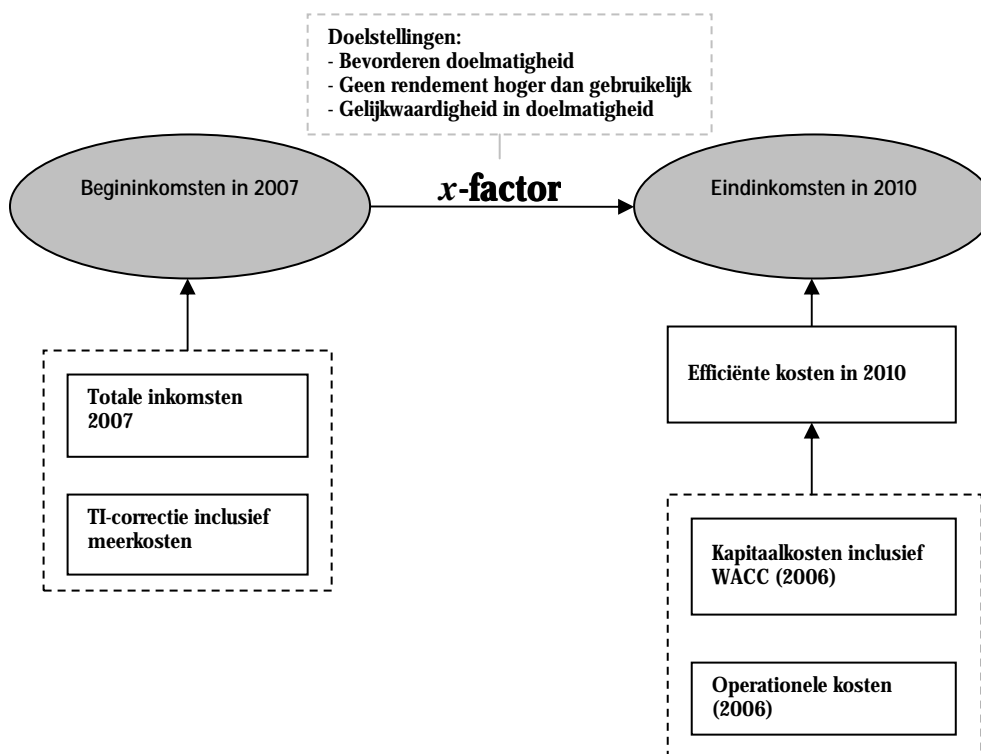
Doelstellingen:
- Bevorderen doelmatigheid
- Geen rendement hoger dan gebruikelijk
- Gelijkwaardigheid in doelmatigheid

Begininkomsten in 2007

$x$-factor

Eindinkomsten in 2010

Totale inkomsten 2007

TI-correctie inclusief meerkosten

Efficiënte kosten in 2010

Kapitaalkosten inclusief WACC (2006)

Operationele kosten (2006)